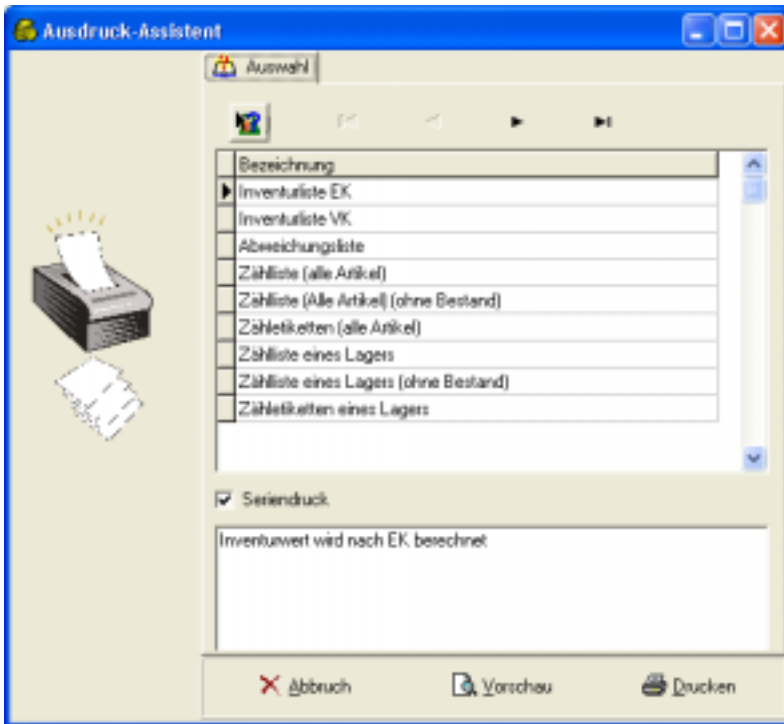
Ausdruck-Assistent

Auswahl

| | Bezeichnung |
|---|---|
| ▶ | Inventurliste EK |
| | Inventurliste VK |
| | Abweichungsliste |
| | Zählliste (alle Artikel) |
| | Zählliste (Alle Artikel) (ohne Bestand) |
| | Zähletiketten (alle Artikel) |
| | Zählliste eines Lagers |
| | Zählliste eines Lagers (ohne Bestand) |
| | Zähletiketten eines Lagers |

Seriendruck

Inventurwert wird nach EK berechnet

Abbruch
Vorschau
Drucken